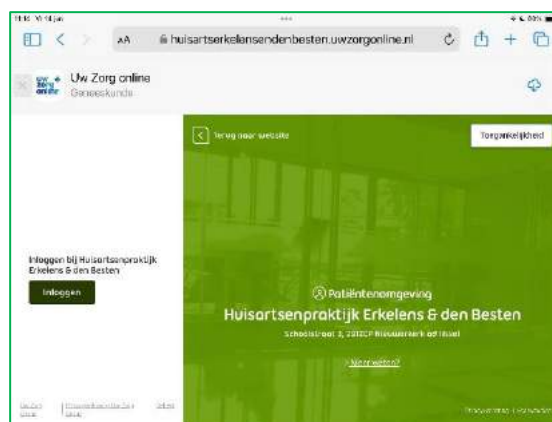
11:16 Vr 14 jan
AA huisartserkelensendenbesten.uwzorgonline.nl
Uw Zorg online
Geneeskunde
Terug naar website
Toegankelijkheid
Inloggen bij Huisartsenpraktijk Erkelens & den Besten
Inloggen
Patiëntenomgeving
Huisartsenpraktijk Erkelens & den Besten
Schoolstraat 3, 2851CP Nieuwerkerk ad IJssel
Meer weten?
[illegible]